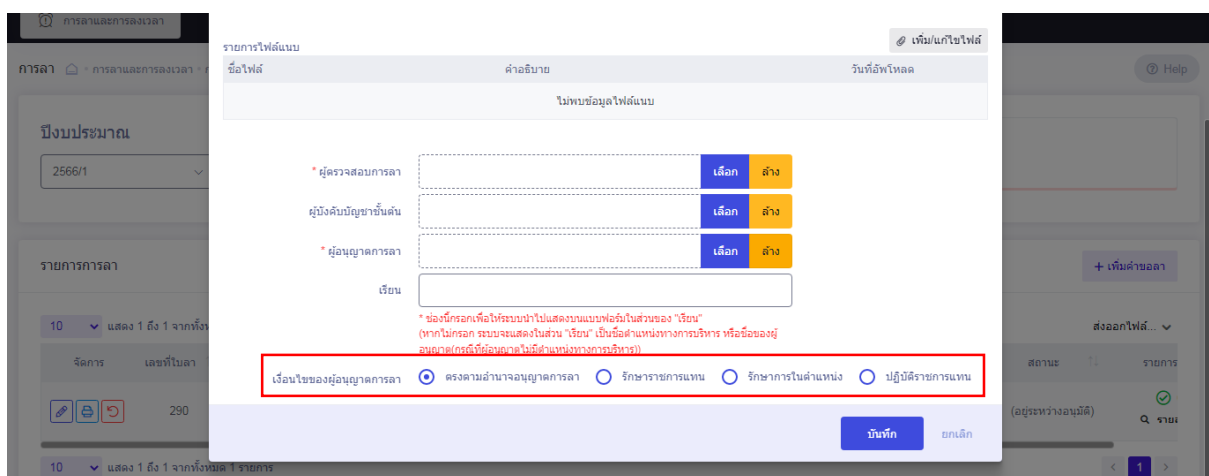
การลาและการลงเวลา

การลา การลาและการลงเวลา

ปีงบประมาณ

2566/1

รายการการลา

10 แสดง 1 ถึง 1 จากทั้งห

จัดการ เลขที่ใบลา

290

10 แสดง 1 ถึง 1 จากทั้งหมด 1 รายการ

Help

เพิ่มคำขอลา

ส่งออกไฟล์...

สถานะ รายการ

(อยู่ระหว่างอนุมัติ)

รายการไฟล์แนบ

เพิ่ม/แก้ไขไฟล์

| ชื่อไฟล์ | คำอธิบาย | วันที่อัพโหลด |
|---|---|---|
| | ไม่พบข้อมูลไฟล์แนบ | |

* ผู้ตรวจสอบการลา เลือก ล้าง

ผู้บังคับบัญชาขั้นต้น เลือก ล้าง

* ผู้อนุญาตการลา เลือก ล้าง

เรียน

* ช่องนี้กรอกเพื่อให้ระบบนำไปแสดงบนแบบฟอร์มในส่วนของ "เรียน" (หากไม่กรอก ระบบจะแสดงในส่วน "เรียน" เป็นชื่อตำแหน่งทางการบริหาร หรือชื่อของผู้อนุญาต(กรณีที่ผู้อนุญาตไม่มีตำแหน่งทางการบริหาร))

เงื่อนไขของผู้อนุญาตการลา ตรงตามอำนาจอนุญาตการลา รักษาราชการแทน รักษาการในตำแหน่ง ปฏิบัติราชการแทน

บันทึก ยกเลิก

1